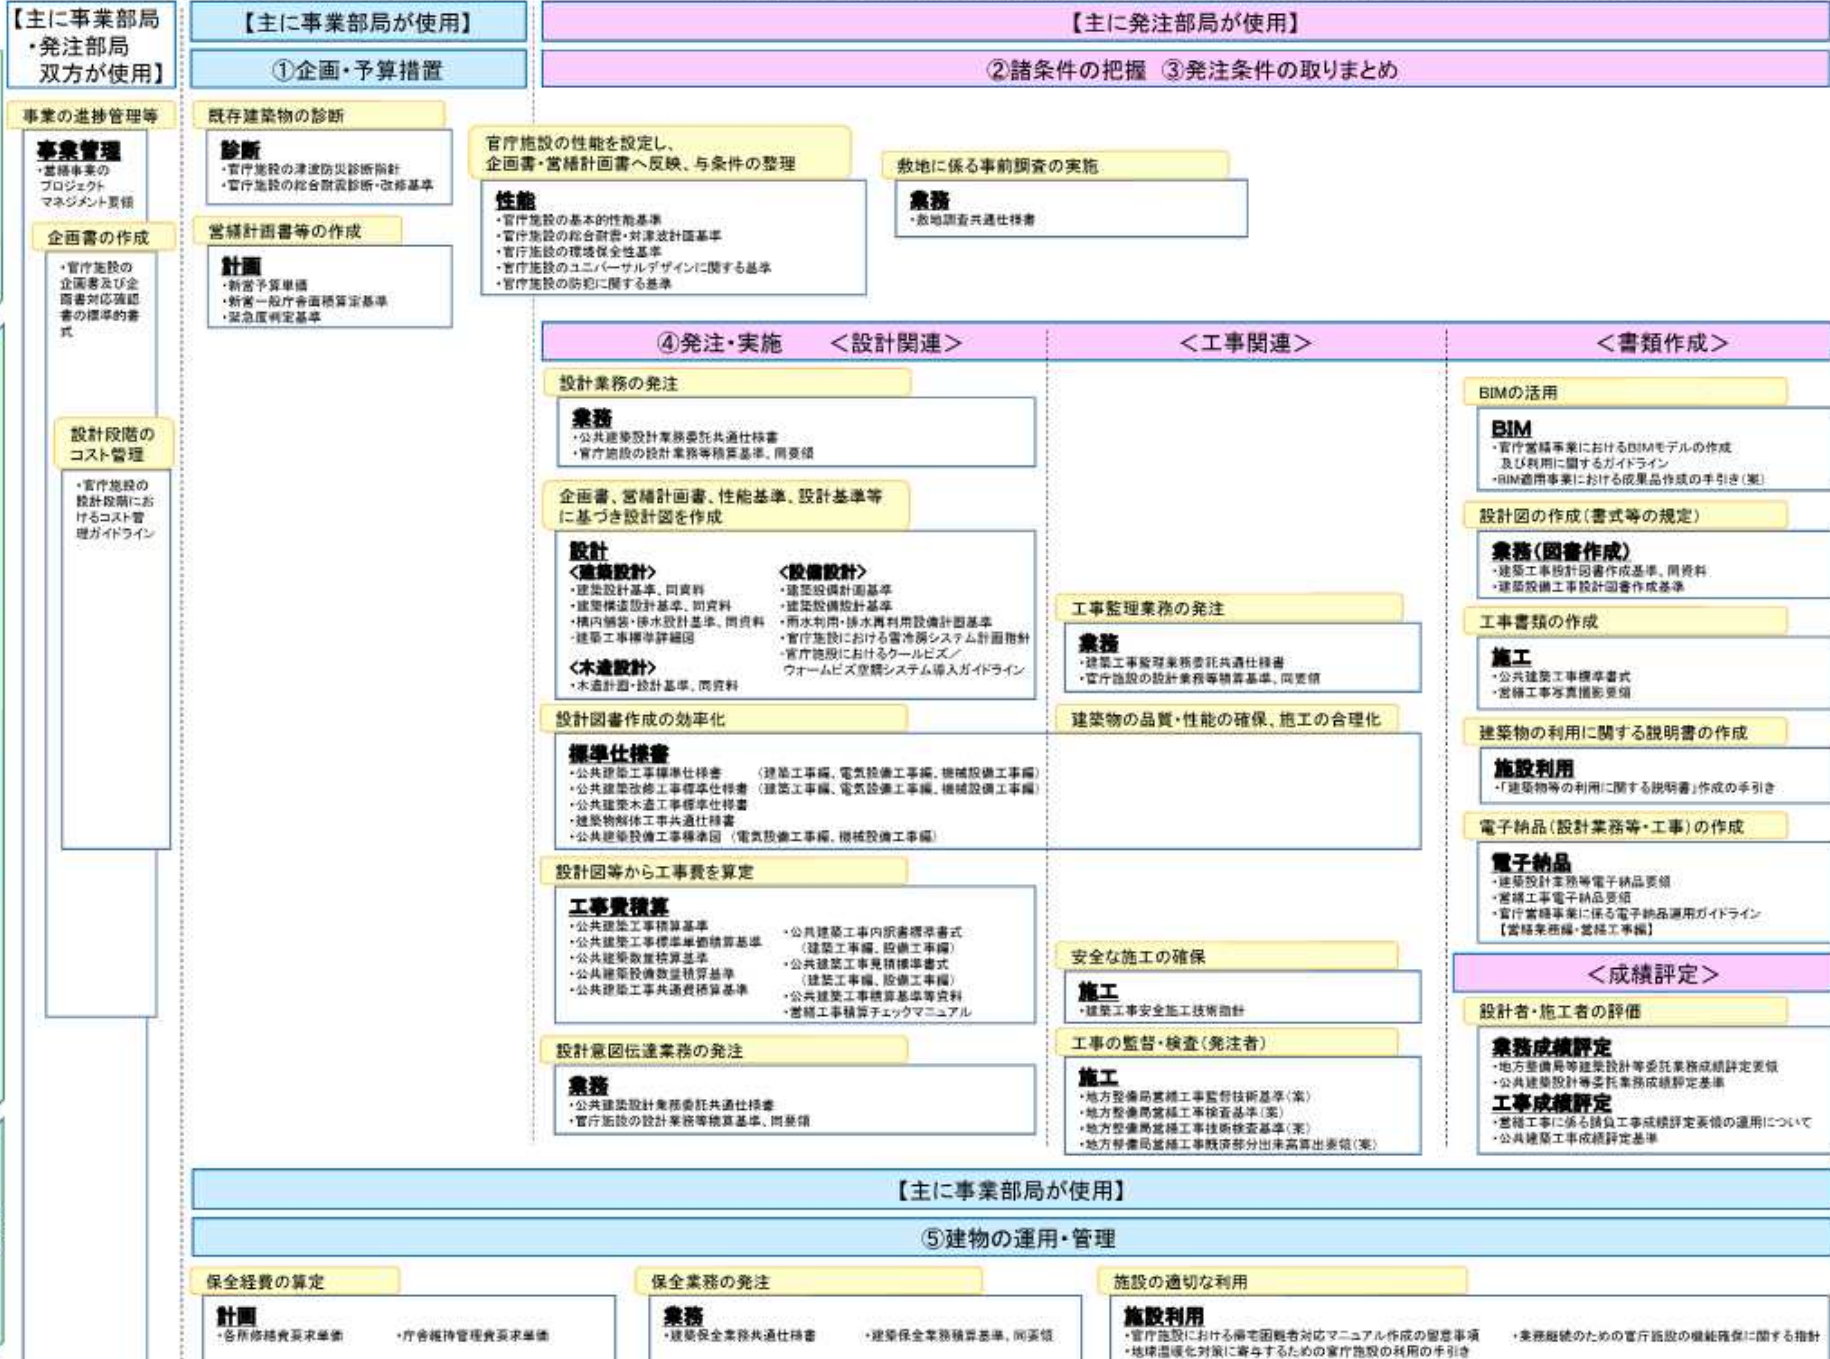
【主に事業部局・発注部局双方が使用】

【主に事業部局が使用】

①企画・予算措置

【主に発注部局が使用】

②諸条件の把握　③発注条件の取りまとめ

事業の進捗管理等

事業管理
・営繕事業のプロジェクトマネジメント要領

企画書の作成

・官庁施設の企画書及び企画書対応確認書の標準的書式

設計段階のコスト管理

・官庁施設の設計段階におけるコスト管理ガイドライン

既存建築物の診断

診断
・官庁施設の津波防災診断指針
・官庁施設の総合耐震診断・改修基準

営繕計画書等の作成

計画
・新営予算単価
・新営一般庁舎面積算定基準
・緊急度判定基準

官庁施設の性能を設定し、企画書・営繕計画書へ反映、与条件の整理

性能
・官庁施設の基本的性能基準
・官庁施設の総合耐震・対津波計画基準
・官庁施設の環境保全性基準
・官庁施設のユニバーサルデザインに関する基準
・官庁施設の防犯に関する基準

敷地に係る事前調査の実施

業務
・敷地調査共通仕様書

④発注・実施　＜設計関連＞

＜工事関連＞

＜書類作成＞

設計業務の発注

業務
・公共建築設計業務委託共通仕様書
・官庁施設の設計業務等積算基準、同要領

企画書、営繕計画書、性能基準、設計基準等に基づき設計図を作成

設計
＜建築設計＞
・建築設計基準、同資料
・建築構造設計基準、同資料
・構内舗装・排水設計基準、同資料
・建築工事標準詳細図
＜木造設計＞
・木造計画・設計基準、同資料
＜設備設計＞
・建築設備計画基準
・建築設備設計基準
・雨水利用・排水再利用設備計画基準
・官庁施設における雷保護システム計画指針
・官庁施設におけるクールビズ／ウォームビズ空調システム導入ガイドライン

設計図書作成の効率化

標準仕様書
・公共建築工事標準仕様書　（建築工事編、電気設備工事編、機械設備工事編）
・公共建築改修工事標準仕様書　（建築工事編、電気設備工事編、機械設備工事編）
・公共建築木造工事標準仕様書
・建築物解体工事共通仕様書
・公共建築設備工事標準図　（電気設備工事編、機械設備工事編）

設計図等から工事費を算定

工事費積算
・公共建築工事積算基準
・公共建築工事標準単価積算基準
・公共建築数量積算基準
・公共建築設備数量積算基準
・公共建築工事共通費積算基準
・公共建築工事内訳書標準書式（建築工事編、設備工事編）
・公共建築工事見積標準書式（建築工事編、設備工事編）
・公共建築工事積算基準等資料
・営繕工事積算チェックマニュアル

設計意図伝達業務の発注

業務
・公共建築設計業務委託共通仕様書
・官庁施設の設計業務等積算基準、同要領

工事監理業務の発注

業務
・建築工事監理業務委託共通仕様書
・官庁施設の設計業務等積算基準、同要領

建築物の品質・性能の確保、施工の合理化

安全な施工の確保

施工
・建築工事安全施工技術指針

工事の監督・検査（発注者）

施工
・地方整備局営繕工事監督技術基準（案）
・地方整備局営繕工事検査基準（案）
・地方整備局営繕工事技術検査基準（案）
・地方整備局営繕工事既済部分出来高算出要領（案）

BIMの活用

BIM
・官庁営繕事業におけるBIMモデルの作成及び利用に関するガイドライン
・BIM適用事業における成果品作成の手引き（案）

設計図の作成（書式等の規定）

業務（図書作成）
・建築工事設計図書作成基準、同資料
・建築設備工事設計図書作成基準

工事書類の作成

施工
・公共建築工事標準書式
・営繕工事写真撮影要領

建築物の利用に関する説明書の作成

施設利用
・「建築物等の利用に関する説明書」作成の手引き

電子納品（設計業務等・工事）の作成

電子納品
・建築設計業務等電子納品要領
・営繕工事電子納品要領
・官庁営繕事業に係る電子納品運用ガイドライン【営繕業務編・営繕工事編】

＜成績評定＞

設計者・施工者の評価

業務成績評定
・地方整備局等建築設計等委託業務成績評定要領
・公共建築設計等委託業務成績評定基準
工事成績評定
・営繕工事に係る請負工事成績評定要領の運用について
・公共建築工事成績評定基準

【主に事業部局が使用】

⑤建物の運用・管理

保全経費の算定

計画
・各所修繕費要求単価　・庁舎維持管理費要求単価

保全業務の発注

業務
・建築保全業務共通仕様書　・建築保全業務積算基準、同要領

施設の適切な利用

施設利用
・官庁施設における帰宅困難者対応マニュアル作成の留意事項
・地球温暖化対策に寄与するための官庁施設の利用の手引き
・業務継続のための官庁施設の機能確保に関する指針